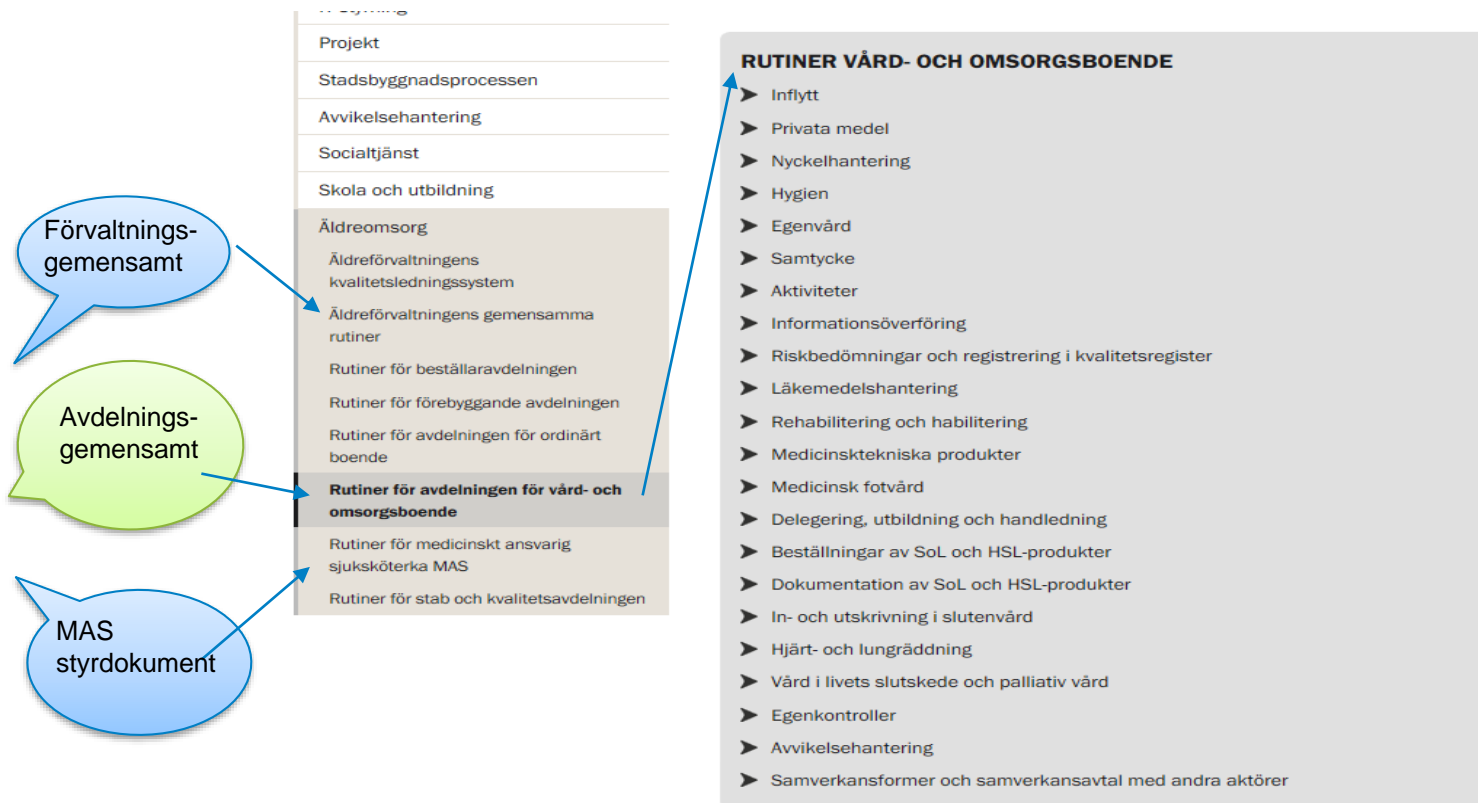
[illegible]

Projekt

Stadsbyggnadsprocessen

Avvikelsehantering

Socialtjänst

Skola och utbildning

Äldreomsorg

Äldreförvaltningens kvalitetsledningssystem

Äldreförvaltningens gemensamma rutiner

Rutiner för beställaravdelningen

Rutiner för förebyggande avdelningen

Rutiner för avdelningen för ordinärt boende

Rutiner för avdelningen för vård- och omsorgsboende

Rutiner för medicinskt ansvarig sjuksköterka MAS

Rutiner för stab och kvalitetsavdelningen

Förvaltningsgemensamt

Avdelningsgemensamt

MAS styrdokument

RUTINER VÅRD- OCH OMSORGSBOENDE

Inflytt

Privata medel

Nyckelhantering

Hygien

Egenvård

Samtycke

Aktiviteter

Informationsöverföring

Riskbedömningar och registrering i kvalitetsregister

Läkemedelshantering

Rehabilitering och habilitering

Medicinsktekniska produkter

Medicinsk fotvård

Delegering, utbildning och handledning

Beställningar av SoL och HSL-produkter

Dokumentation av SoL och HSL-produkter

In- och utskrivning i slutenvård

Hjärt- och lungräddning

Vård i livets slutskede och palliativ vård

Egenkontroller

Avvikelsehantering

Samverkansformer och samverkansavtal med andra aktörer